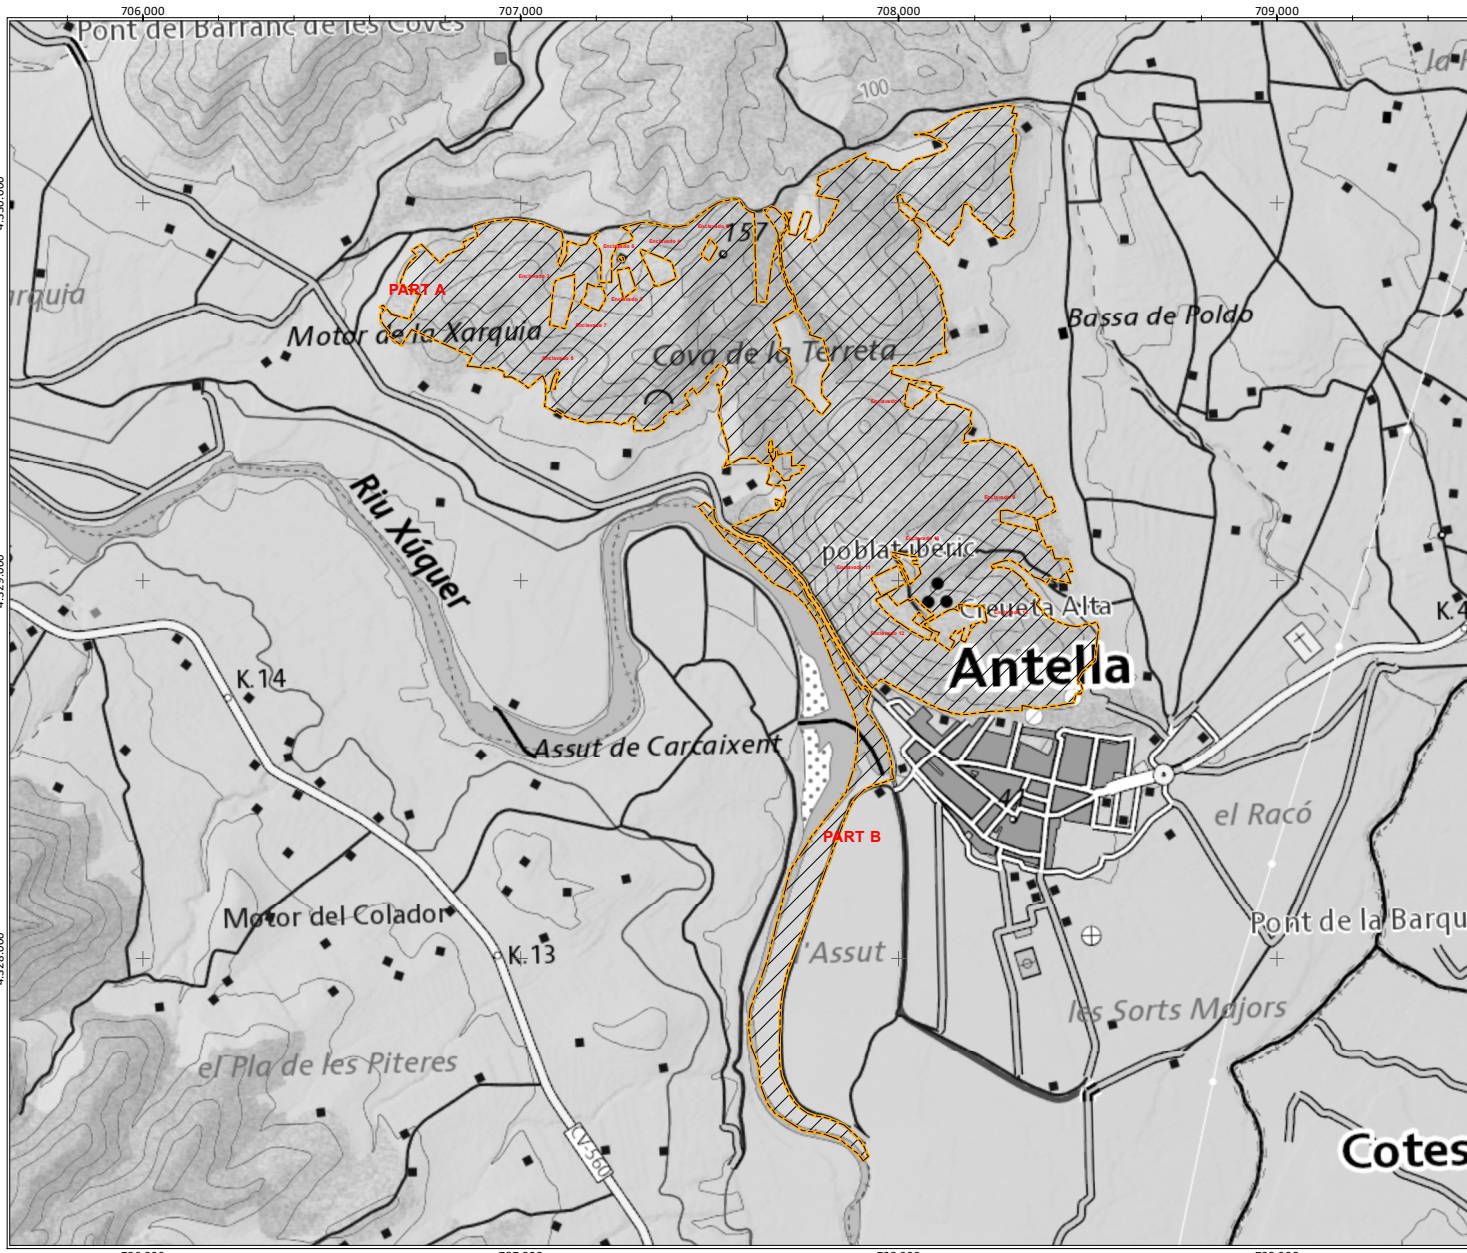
706,000
707,000
708,000
709,000
Pont del Barranc de les Coves
100
la F
157
PART A
arquia
Motor de la Xarquia
Cova de la Terreta
Bassa de Poldo
Riu Xúquer
poblat ibèric
Creueta Alta
Antella
K.4
K.14
Assut de Carcaixent
el Racó
PART B
Motor del Colador
K.13
l'Assut
Pont de la Barqu
les Sorts Majors
el Pla de les Piteres
CV-560
Cotes
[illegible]
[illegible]
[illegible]